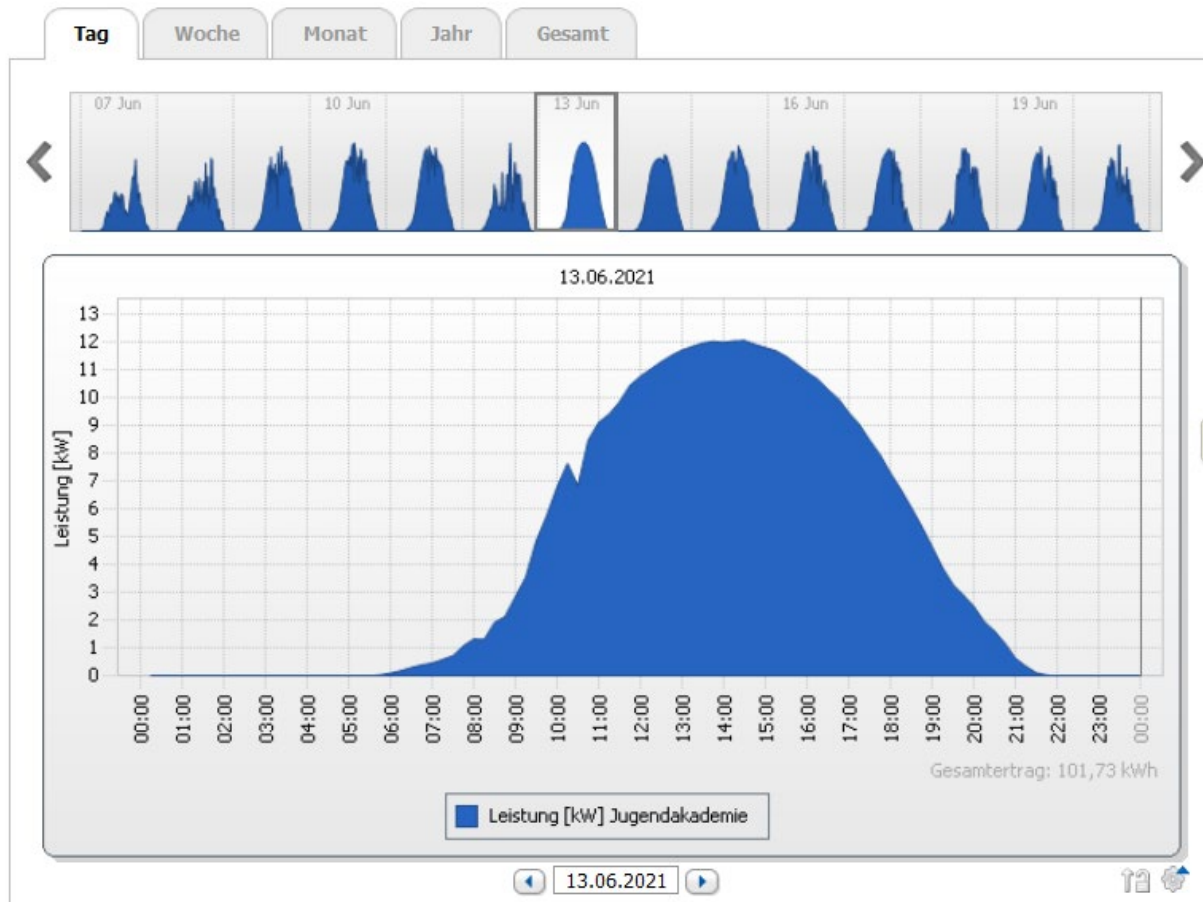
Tag | Woche | Monat | Jahr | Gesamt

07 Jun | 10 Jun | 13 Jun | 16 Jun | 19 Jun

13.06.2021

Leistung [kW]

13
12
11
10
9
8
7
6
5
4
3
2
1
0

00:00 01:00 02:00 03:00 04:00 05:00 06:00 07:00 08:00 09:00 10:00 11:00 12:00 13:00 14:00 15:00 16:00 17:00 18:00 19:00 20:00 21:00 22:00 23:00 00:00

Gesamtertrag: 101,73 kWh

Leistung [kW] Jugendakademie

13.06.2021